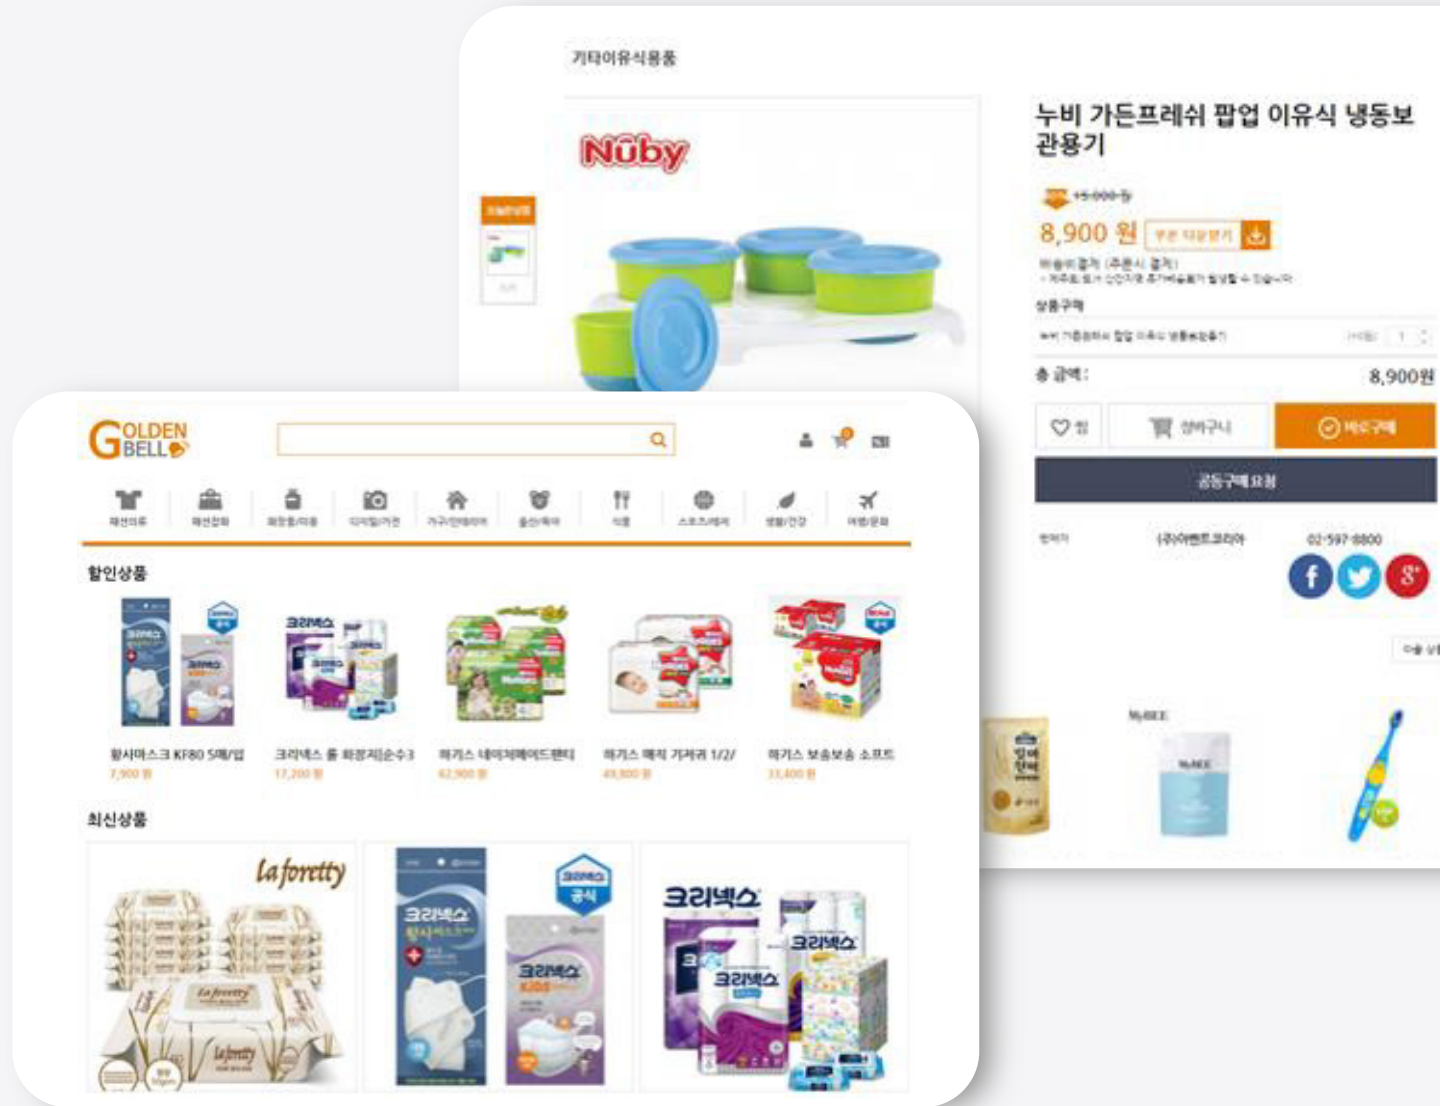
기타이유식용품

Nûby

누비 가든프레쉬 팝업 이유식 냉동보관용기

~~15,000원~~

8,900 원 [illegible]

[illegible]

상품구매

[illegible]

총 금액 :

8,900원

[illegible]

장바구니

바로구매

공동구매요청

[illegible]

(주)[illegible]

02-597-8800

GOLDEN BELL

할인상품

황사마스크 KF80 5매/입

7,900 원

크리넥스 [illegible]

17,200 원

하기스 네이처메이드팬티

62,900 원

하기스 매직 기저귀 1/2/

49,800 원

하기스 보송보송 소프트

31,400 원

최신상품

la foretty

크리넥스

크리넥스

크리넥스

크리넥스

크리넥스

공식